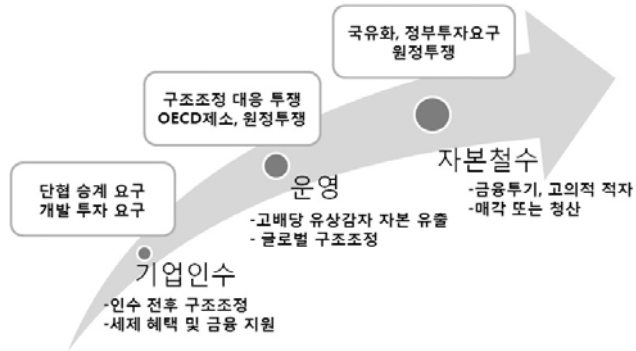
국유화, 정부투자요구
원정투쟁

구조조정 대응 투쟁
OECD제소, 원정투쟁

단협 승계 요구
개발 투자 요구

자본철수
-금융투기, 고의적 적자
- 매각 또는 청산

운영
-고배당 유상감자 자본 유출
- 글로벌 구조조정

기업인수
-인수 전후 구조조정
-세제 혜택 및 금융 지원